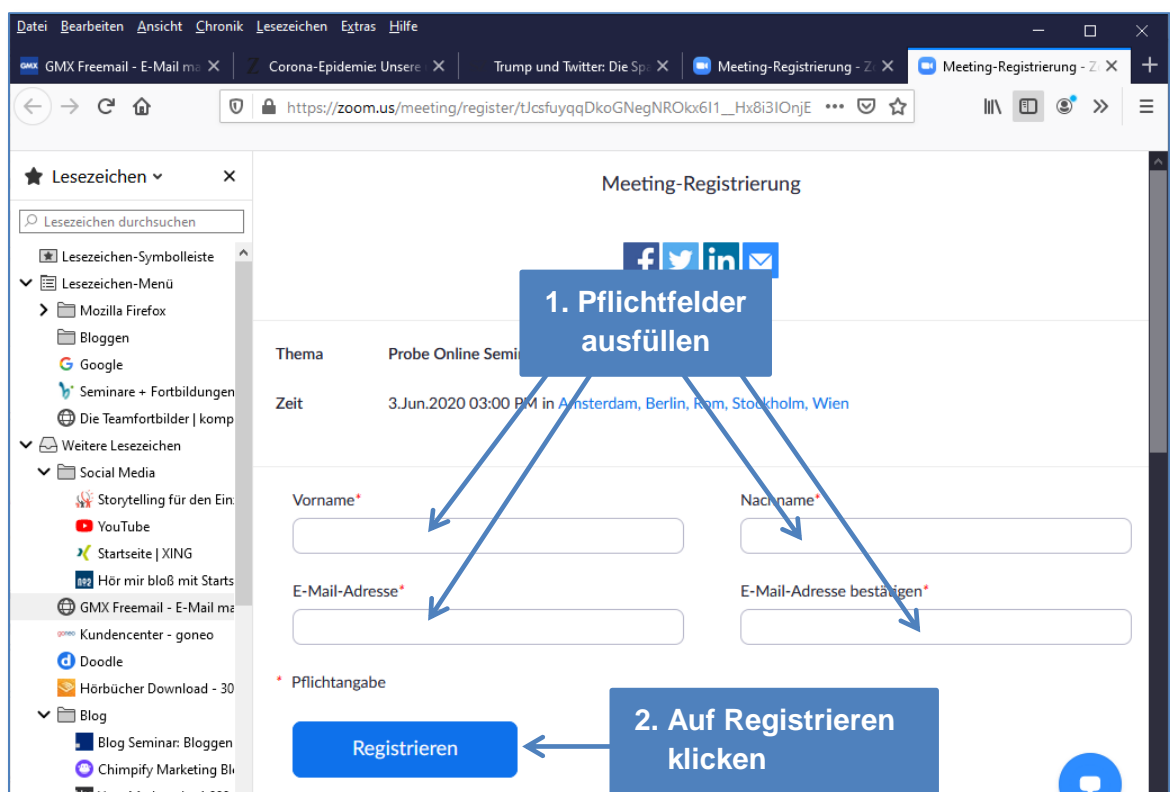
Datei Bearbeiten Ansicht Chronik Lesezeichen Extras Hilfe

GMX Freemail - E-Mail ma ✕ | Corona-Epidemie: Unsere ✕ | Trump und Twitter: Die Spa ✕ | Meeting-Registrierung - Z ✕ | Meeting-Registrierung - Z ✕ | +

https://zoom.us/meeting/register/tJcsfuyqqDkoGNegNROkx6I1__Hx8i3IOnjE

Lesezeichen ✕

Lesezeichen durchsuchen

Lesezeichen-Symbolleiste
Lesezeichen-Menü
Mozilla Firefox
Bloggen
Google
Seminare + Fortbildungen
Die Teamfortbilder | komp
Weitere Lesezeichen
Social Media
Storytelling für den Ein
YouTube
Startseite | XING
Hör mir bloß mit Starts
GMX Freemail - E-Mail ma
Kundencenter - goneo
Doodle
Hörbücher Download - 30
Blog
Blog Seminar: Bloggen
Chimpify Marketing Bl

Meeting-Registrierung

1. Pflichtfelder ausfüllen

Thema Probe Online Semi

Zeit 3.Jun.2020 03:00 PM in Amsterdam, Berlin, Rom, Stockholm, Wien

Vorname*

Nachname*

E-Mail-Adresse*

E-Mail-Adresse bestätigen*

* Pflichtangabe

Registrieren

2. Auf Registrieren klicken